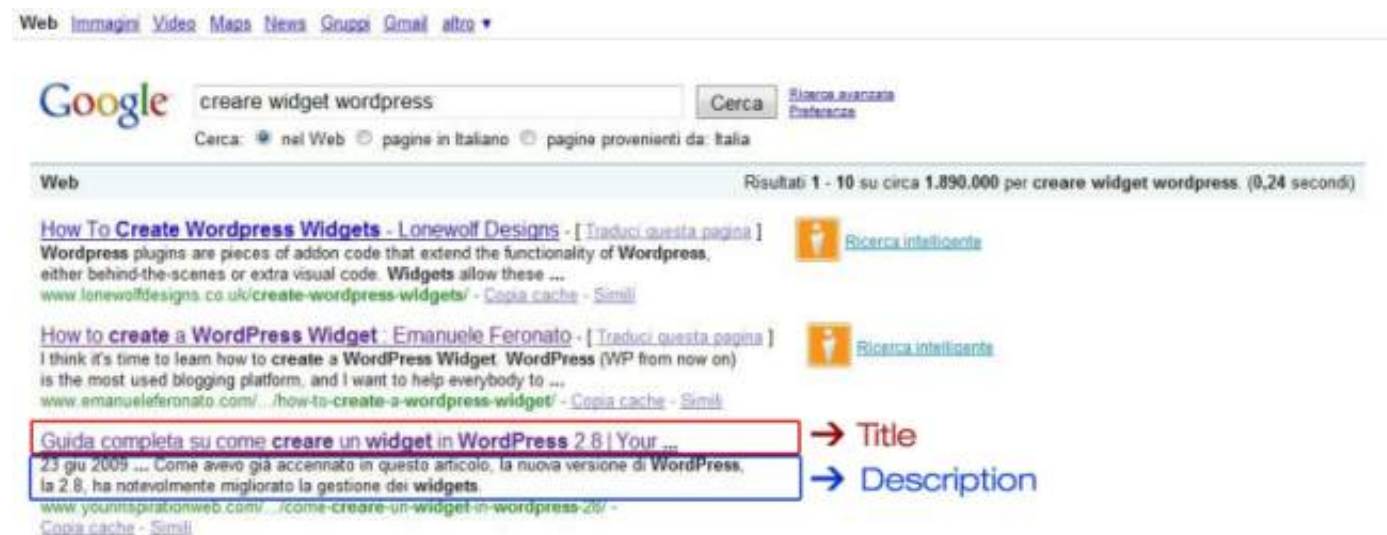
Web Immagini Video Maps News Gruppi Gmail altro ▾

Google creare widget wordpress Cerca Ricerca avanzata Preferenze

Cerca: nel Web pagine in Italiano pagine provenienti da: Italia

Web

Risultati 1 - 10 su circa 1.890.000 per creare widget wordpress. (0,24 secondi)

How To Create Wordpress Widgets - Lonewolf Designs - [ Traduci questa pagina ]
Wordpress plugins are pieces of addon code that extend the functionality of Wordpress, either behind-the-scenes or extra visual code. Widgets allow these ...
www.lonewolfdesigns.co.uk/create-wordpress-widgets/ - Copia cache - Simili

Ricerca intelligente

How to create a WordPress Widget : Emanuele Feronato - [ Traduci questa pagina ]
I think it's time to learn how to create a WordPress Widget. WordPress (WP from now on) is the most used blogging platform, and I want to help everybody to ...
www.emanueleferonato.com/.../how-to-create-a-wordpress-widget/ - Copia cache - Simili

Ricerca intelligente

Guida completa su come creare un widget in WordPress 2.8 | Your ...

→ Title

23 giu 2009 ... Come avevo già accennato in questo articolo, la nuova versione di WordPress, la 2.8, ha notevolmente migliorato la gestione dei widgets.

→ Description

www.yourinspirationweb.com/.../come-creare-un-widget-in-wordpress-28/ - Copia cache - Simili